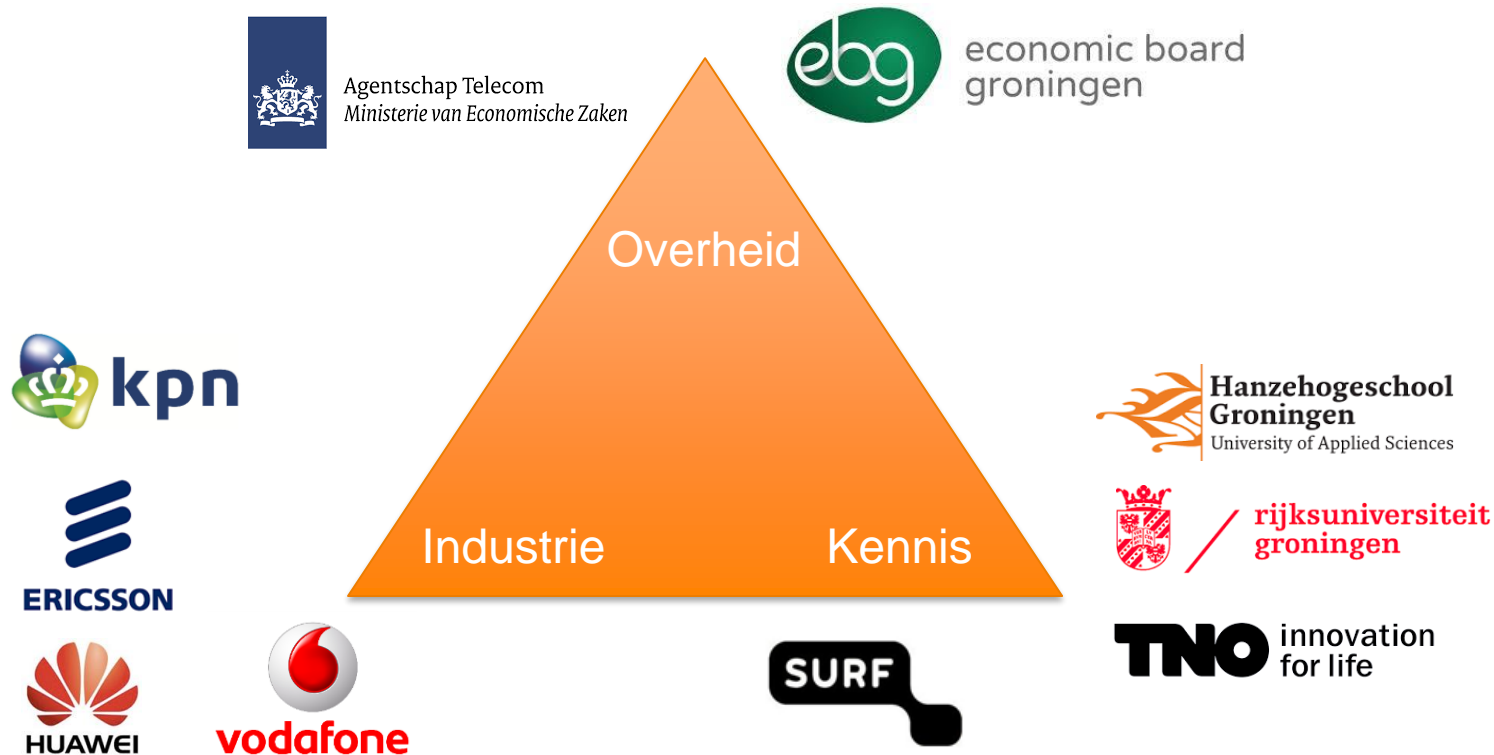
Agentschap Telecom
Ministerie van Economische Zaken

ebg economic board groningen

Overheid

kpn

Hanzehogeschool Groningen
University of Applied Sciences

ERICSSON

Industrie

Kennis

rijksuniversiteit groningen

TNO innovation for life

HUAWEI

vodafone

SURF